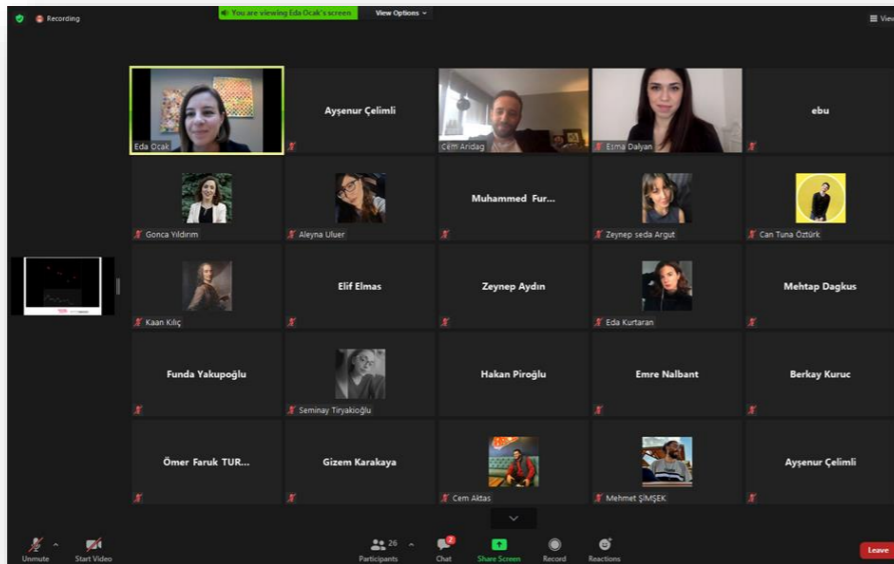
Recording
You are viewing Eda Ocak's screen
View Options
View

Eda Ocak
Ayşenur Çelimli
Cem Aridag
Esma Dalyan
ebu

Gonca Yıldırım
Aleyna Uluer
Muhammed Fur...
Zeynep seda Argut
Can Tuna Öztürk

Kaan Kılıç
Elif Elmas
Zeynep Aydın
Eda Kurtaran
Mehtap Dagkus

Funda Yakupoğlu
Seminay Tiryakioğlu
Hakan Piroğlu
Emre Nalbant
Berkay Kuruc

Ömer Faruk TUR...
Gizem Karakaya
Cem Aktas
Mehmet ŞİMŞEK
Ayşenur Çelimli

Unmute
Start Video
26
Participants
2
Chat
Share Screen
Record
Reactions
Leave